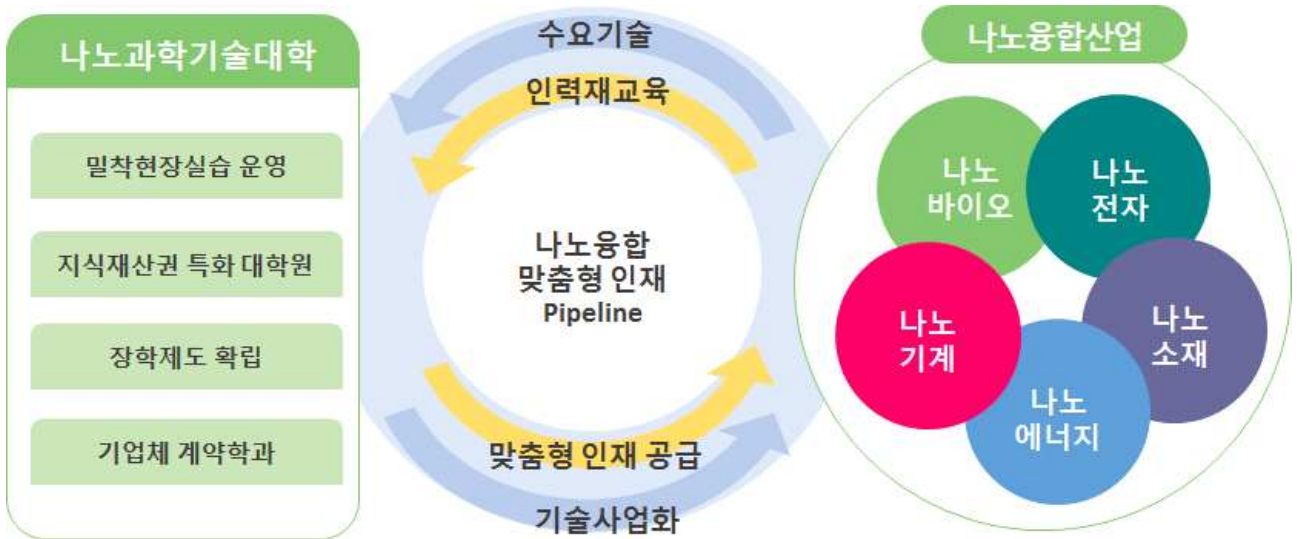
나노과학기술대학

밀착현장실습 운영

지식재산권 특화 대학원

장학제도 확립

기업체 계약학과

수요기술

인력재교육

나노융합
맞춤형 인재
Pipeline

맞춤형 인재 공급

기술사업화

나노융합산업

나노
바이오

나노
전자

나노
기계

나노
소재

나노
에너지